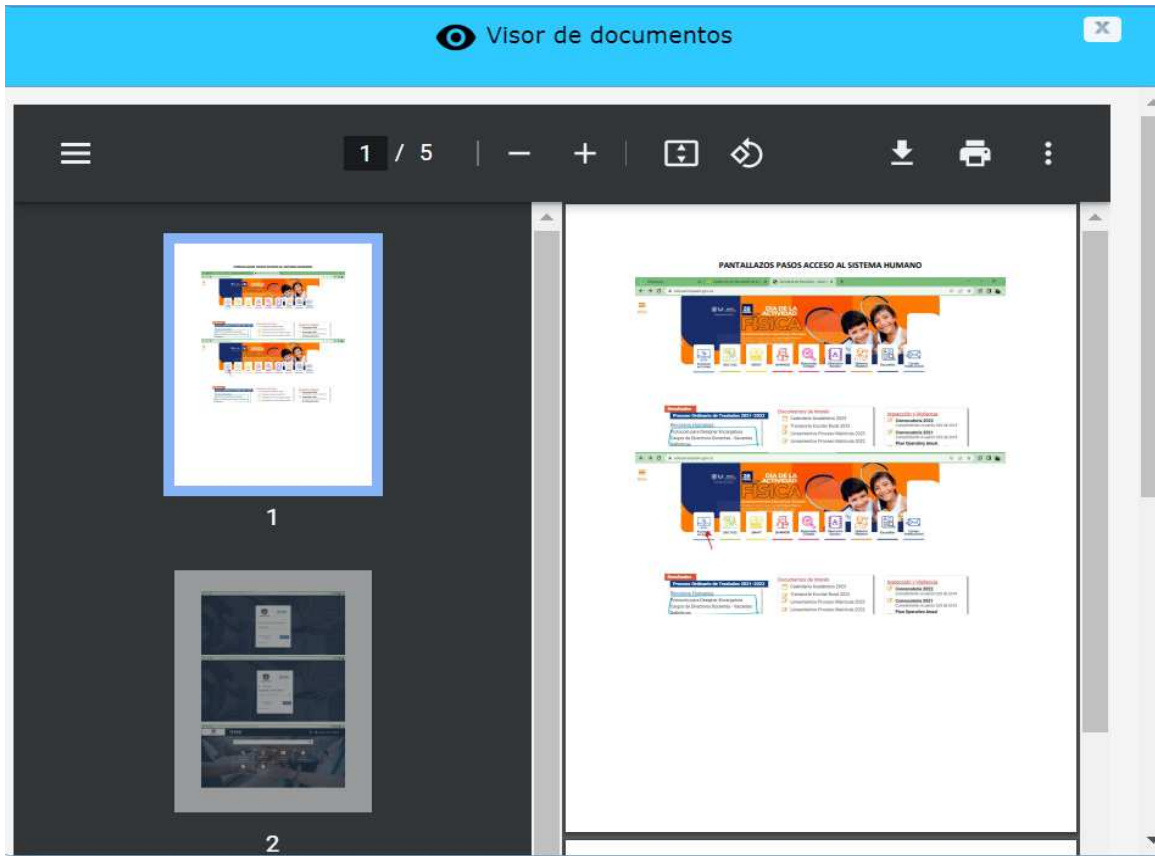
Visor de documentos

1 / 5

1

2

PANTALLAZOS PASOS ACCESO AL SISTEMA HUMANO

DIA DE LA ACTIVIDAD FÍSICA

Proceso Ordinario de Traslados 2021-2022

Documentos de Interés

Calendario Académico 2022

Inspección y Vigilancia

Convocatoria 2022

Convocatoria 2021

Plan Operativo Anual

DIA DE LA ACTIVIDAD FÍSICA

Proceso Ordinario de Traslados 2021-2022

Documentos de Interés

Calendario Académico 2022

Inspección y Vigilancia

Convocatoria 2022

Convocatoria 2021

Plan Operativo Anual